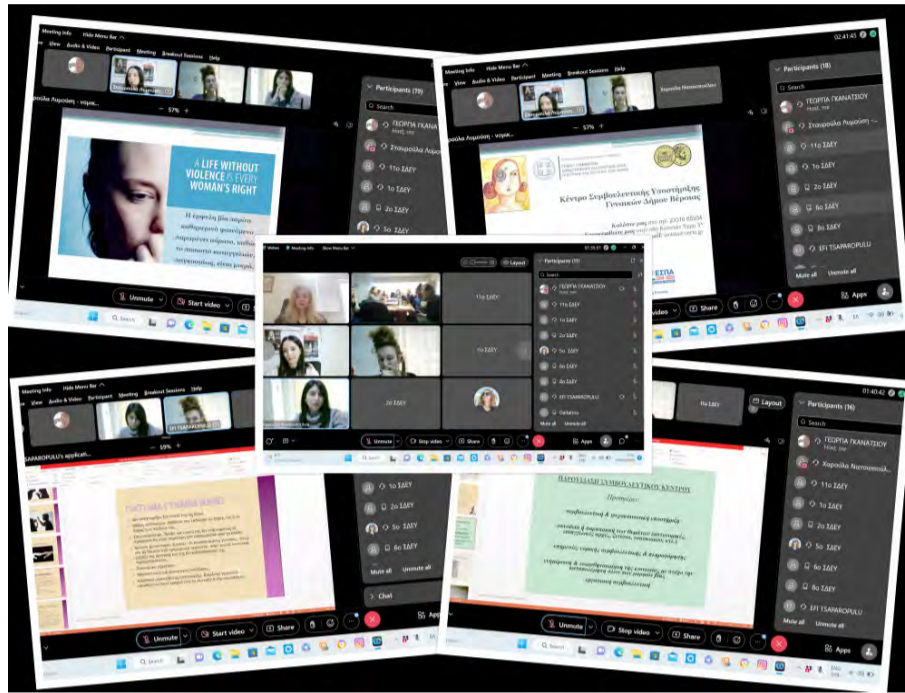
Meeting Info Hide Menu Bar
View Audio & Video Participant Meeting Breakout Sessions Help
57%
A LIFE WITHOUT VIOLENCE IS EVERY WOMAN'S RIGHT
Participants (19)
Search
ΓΕΩΡΓΙΑ ΓΚΑΝΑ
Host, me
Σταυρούλα Λυμούση
11ο ΣΔΕΥ
1ο ΣΔΕΥ
2ο ΣΔΕΥ
5ο ΣΔΕΥ
Unmute
Start video
Search

02:41:45
Meeting Info Hide Menu Bar
View Audio & Video Participant Meeting Breakout Sessions Help
57%
Κέντρο Συμβουλευτικής Υποστήριξης Γυναικών Δήμου Βέροιας
Participants (18)
Search
ΓΕΩΡΓΙΑ ΓΚΑΝΑΤΣΙΟΥ
Host, me
Σταυρούλα Λυμούση
1ο ΣΔΕΥ
2ο ΣΔΕΥ
6ο ΣΔΕΥ
8ο ΣΔΕΥ
EFI TSAPAROPULU
Mute all Unmute all
Share
Apps

Meeting Info Hide Menu Bar
Layout
Participants (19)
Search
ΓΕΩΡΓΙΑ ΓΚΑΝΑΤΣΙΟΥ
11ο ΣΔΕΥ
1ο ΣΔΕΥ
2ο ΣΔΕΥ
5ο ΣΔΕΥ
6ο ΣΔΕΥ
4ο ΣΔΕΥ
EFI TSAPAROPULU
Mute all Unmute all
11ο ΣΔΕΥ
1ο ΣΔΕΥ
2ο ΣΔΕΥ
Unmute
Stop video
Share
Apps
Search

Meeting Info Hide Menu Bar
View Audio & Video Participant Meeting Breakout Sessions Help
EFI TSAPAROPULU
TSAPAROPULU's applicati...
59%
1ο ΣΔΕΥ
2ο ΣΔΕΥ
5ο ΣΔΕΥ
6ο ΣΔΕΥ
Mute all Unmute all
Chat
Unmute
Start video
Share
Search

01:40:42
Layout
Participants (16)
Search
ΓΕΩΡΓΙΑ ΓΚΑΝΑΤΣΙΟΥ
Host, me
Χαρούλα Νατσιοπούλ...
11ο ΣΔΕΥ
1ο ΣΔΕΥ
2ο ΣΔΕΥ
5ο ΣΔΕΥ
6ο ΣΔΕΥ
8ο ΣΔΕΥ
EFI TSAPAROPULU
Mute all Unmute all
ΠΑΡΟΥΣΙΑΣΗ ΣΥΜΒΟΥΛΕΥΤΙΚΟΥ ΚΕΝΤΡΟΥ
Unmute
Stop video
Share
Apps
Search